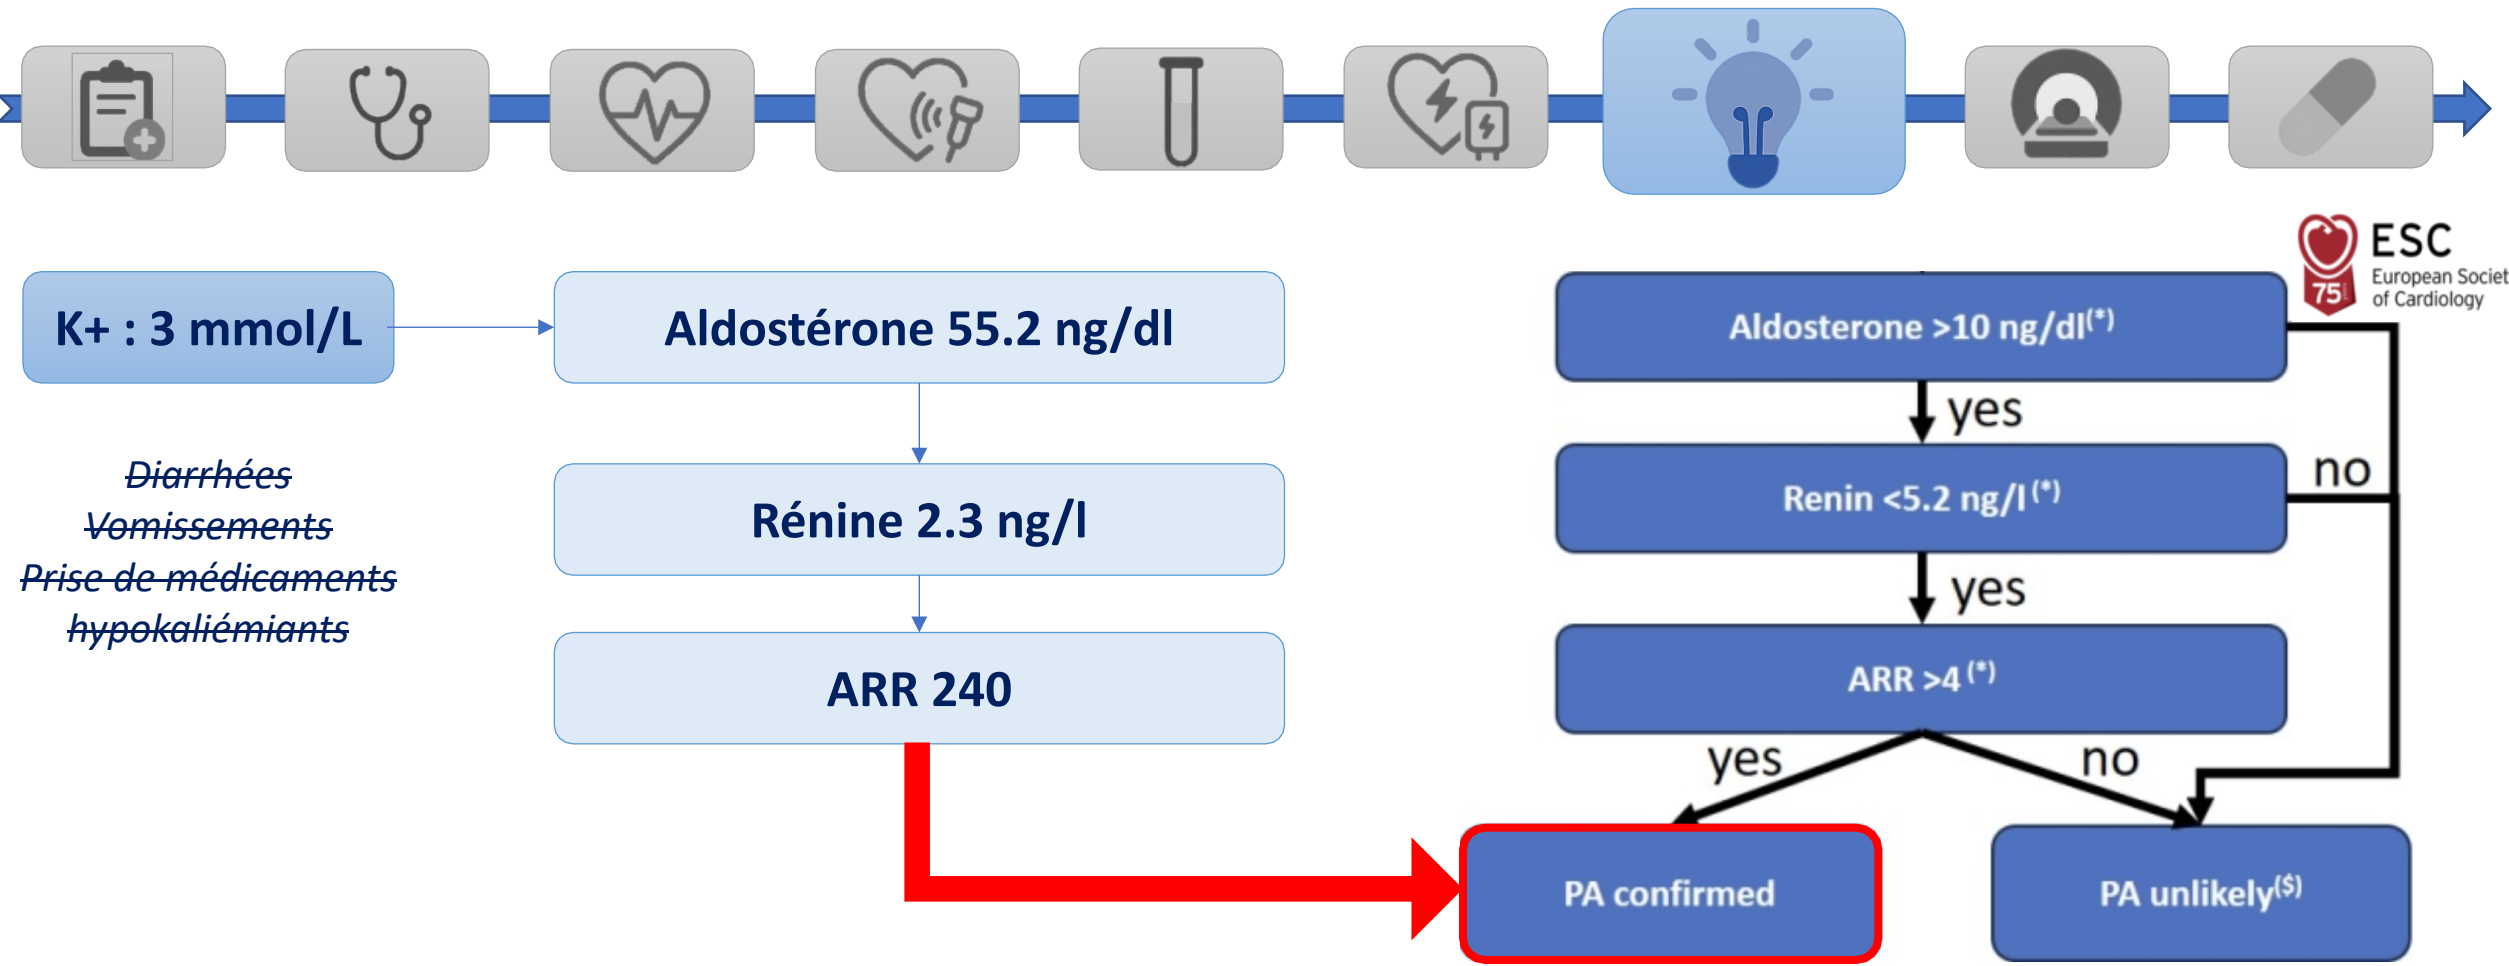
K+ : 3 mmol/L

~~Diarrhées~~
~~Vomissements~~
~~Prise de médicaments hypokaliémiants~~

Aldostérone 55.2 ng/dl

Rénine 2.3 ng/l

ARR 240

ESC European Societ of Cardiology 75

Aldosterone >10 ng/dl$^{(*)}$

yes

no

Renin <5.2 ng/l$^{(*)}$

yes

ARR >4$^{(*)}$

yes

no

PA confirmed

PA unlikely$^{(\$)}$